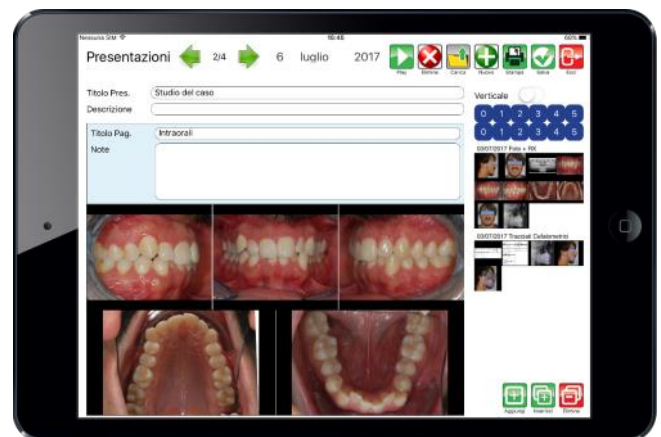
Nessuna SIM 16:48 60%

Presentazioni 2/4 6 luglio 2017

Play Elimina Carica Nuovo Stampa Salva Esci

Titolo Pres. Studio del caso

Descrizione

Verticale

0 1 2 3 4 5
0 1 2 3 4 5

Titolo Pag. Intraorali

Note

03/07/2017 Foto + RX

03/07/2017 Tracciati Cefalometrici

Aggiungi Inserisci Elimina